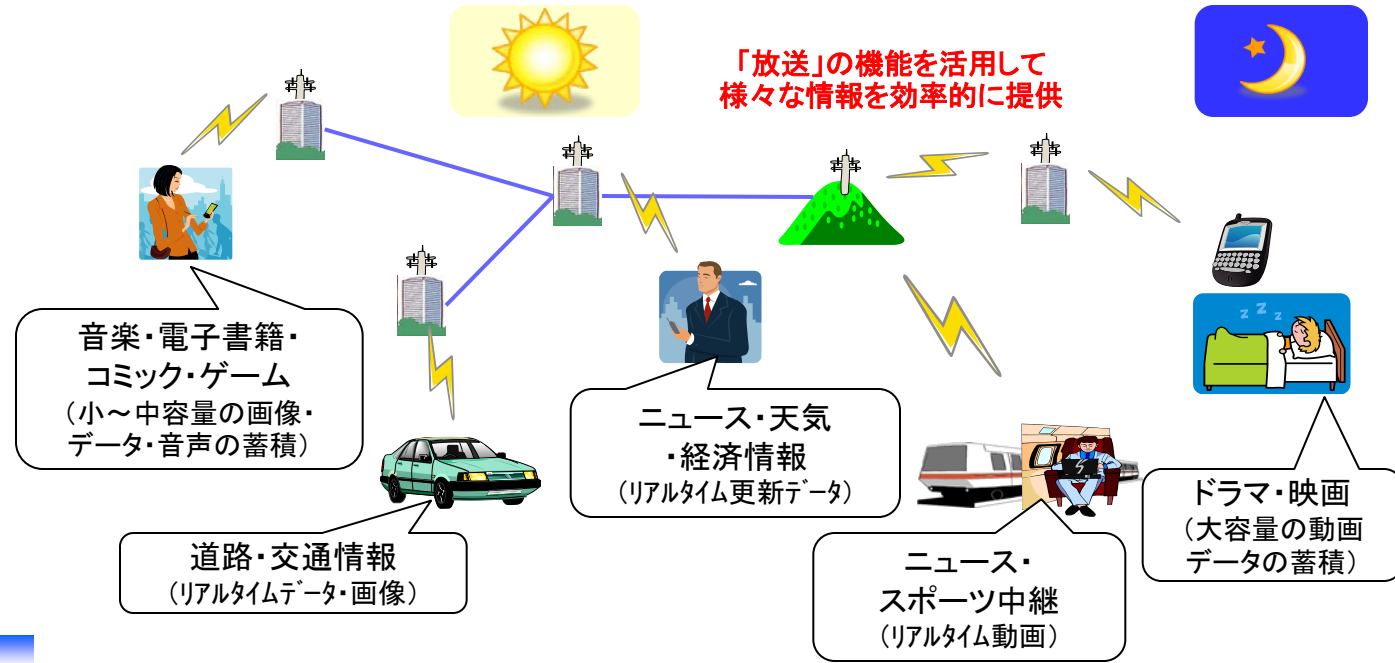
「放送」の機能を活用して
様々な情報を効率的に提供

音楽・電子書籍・
コミック・ゲーム
（小～中容量の画像・
データ・音声の蓄積）

ニュース・天気
・経済情報
（リアルタイム更新データ）

ドラマ・映画
（大容量の動画
データの蓄積）

道路・交通情報
（リアルタイムデータ・画像）

ニュース・
スポーツ中継
（リアルタイム動画）